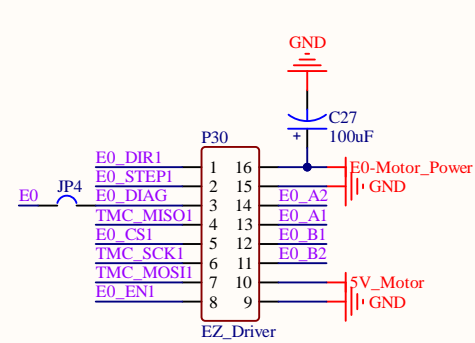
GND

C27
100uF
+

P30

E0_DIR1
E0_STEP1
E0_DIAG
TMC_MISO1
E0_CS1
TMC_SCK1
TMC_MOSI1
E0_EN1

E0
JP4

1
2
3
4
5
6
7
8

16
15
14
13
12
11
10
9

E0_A2
E0_A1
E0_B1
E0_B2

E0-Motor_Power
GND

5V_Motor
GND

EZ_Driver